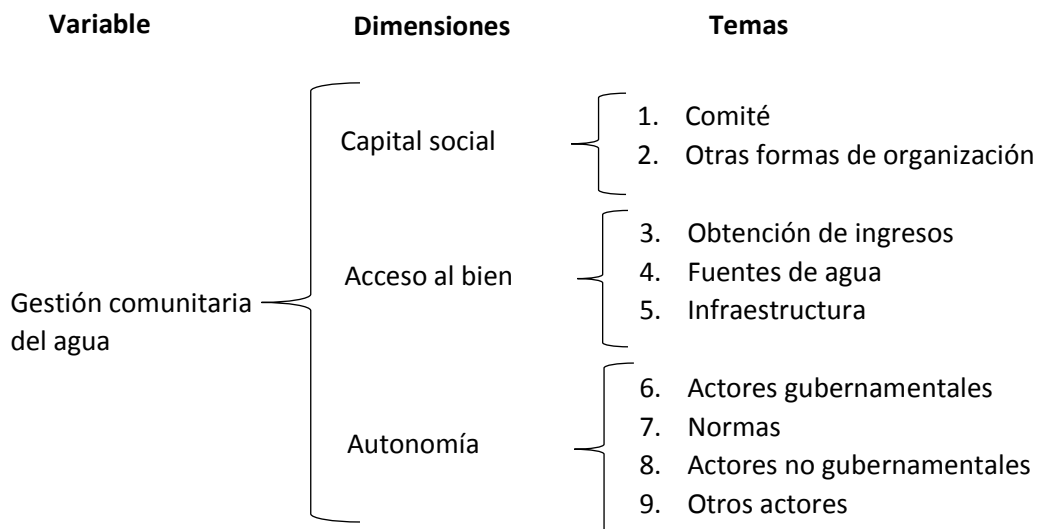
Variable

Dimensiones

Temas

Gestión comunitaria del agua

Capital social

1. Comité
2. Otras formas de organización

Acceso al bien

3. Obtención de ingresos
4. Fuentes de agua
5. Infraestructura

Autonomía

6. Actores gubernamentales
7. Normas
8. Actores no gubernamentales
9. Otros actores